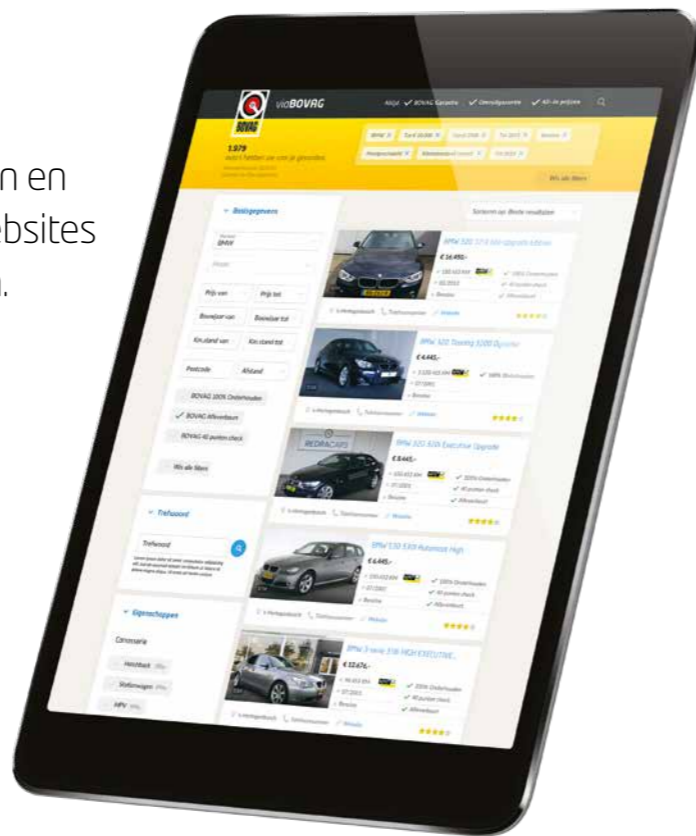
n en
bsites
.

BOVAG viaBOVAG
1.979
auto's hebben we voor je gevonden
BMW
Basisgegevens
BMW
Prijs van
Prijs tot
Bouwjaar van
Bouwjaar tot
Km.stand van
Km.stand tot
Postcode
Afstand
BOVAG 100% Onderhouden
BOVAG Afleverbeurt
BOVAG 40 punten check
Wis alle filters
Trefwoord
Trefwoord
Eigenschappen
Carrosserie
Hatchback
Stationwagen
MPV
Wis alle filters
Sorteren op: Beste resultaten
BMW 320 Touring 320D
€ 4.445,-
BMW 320 320i Executive Upgrade
€ 8.445,-
BMW 530 530i
€ 6.445,-
BMW 3-serie
€ 12.676,-
✓ 100% Onderhouden
✓ 40 punten check
✓ Afleverbeurt
Benzine